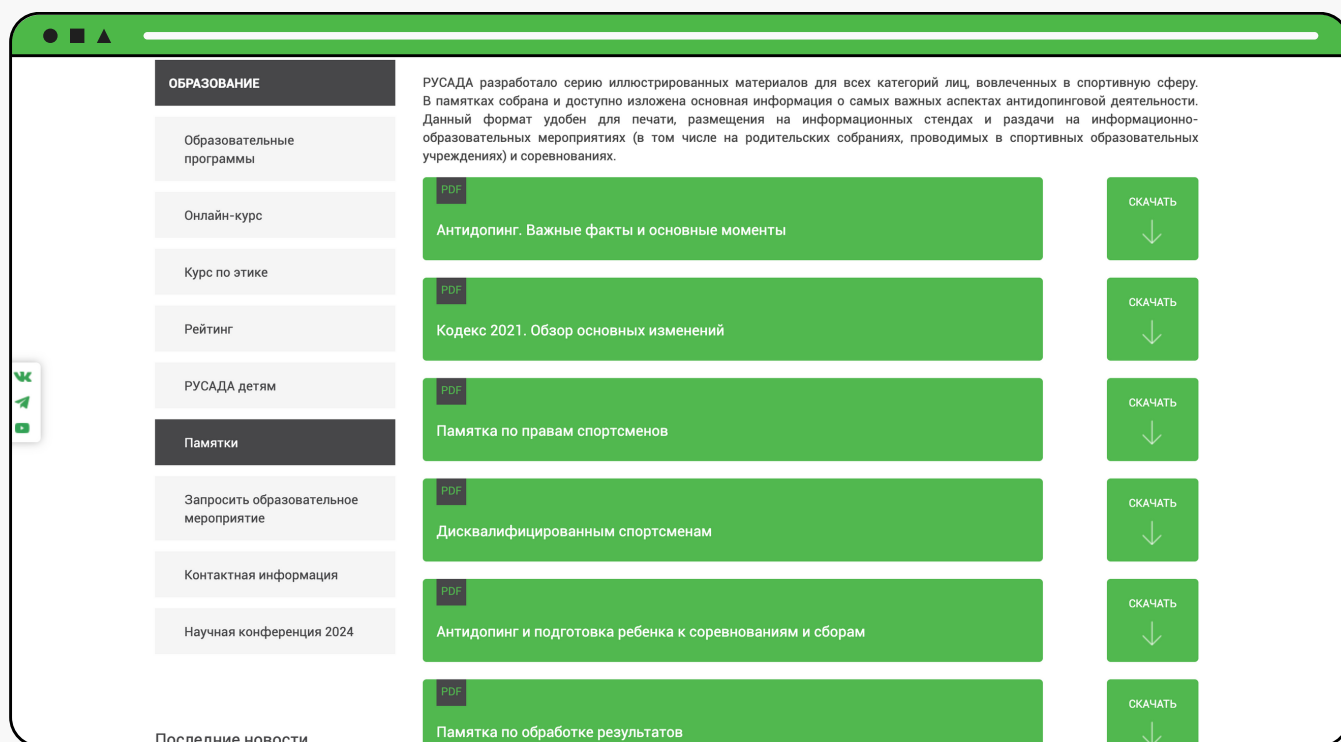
ОБРАЗОВАНИЕ

Образовательные программы

Онлайн-курс

Курс по этике

Рейтинг

РУСАДА детям

Памятки

Запросить образовательное мероприятие

Контактная информация

Научная конференция 2024

Последние новости

РУСАДА разработало серию иллюстрированных материалов для всех категорий лиц, вовлеченных в спортивную сферу. В памятках собрана и доступно изложена основная информация о самых важных аспектах антидопинговой деятельности. Данный формат удобен для печати, размещения на информационных стендах и раздачи на информационно-образовательных мероприятиях (в том числе на родительских собраниях, проводимых в спортивных образовательных учреждениях) и соревнованиях.

PDF
Антидопинг. Важные факты и основные моменты
СКАЧАТЬ

PDF
Кодекс 2021. Обзор основных изменений
СКАЧАТЬ

PDF
Памятка по правам спортсменов
СКАЧАТЬ

PDF
Дисквалифицированным спортсменам
СКАЧАТЬ

PDF
Антидопинг и подготовка ребенка к соревнованиям и сборам
СКАЧАТЬ

PDF
Памятка по обработке результатов
СКАЧАТЬ